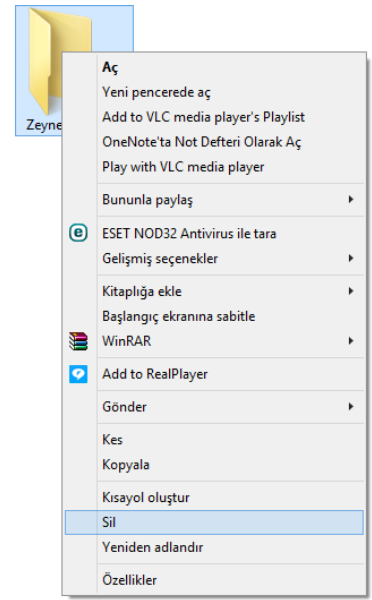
Zeyne

Aç
Yeni pencerede aç
Add to VLC media player's Playlist
OneNote'ta Not Defteri Olarak Aç
Play with VLC media player

Bununla paylaş

ESET NOD32 Antivirus ile tara
Gelişmiş seçenekler

Kitaplığa ekle
Başlangıç ekranına sabitle
WinRAR

Add to RealPlayer

Gönder

Kes
Kopyala

Kısayol oluştur
Sil
Yeniden adlandır

Özellikler